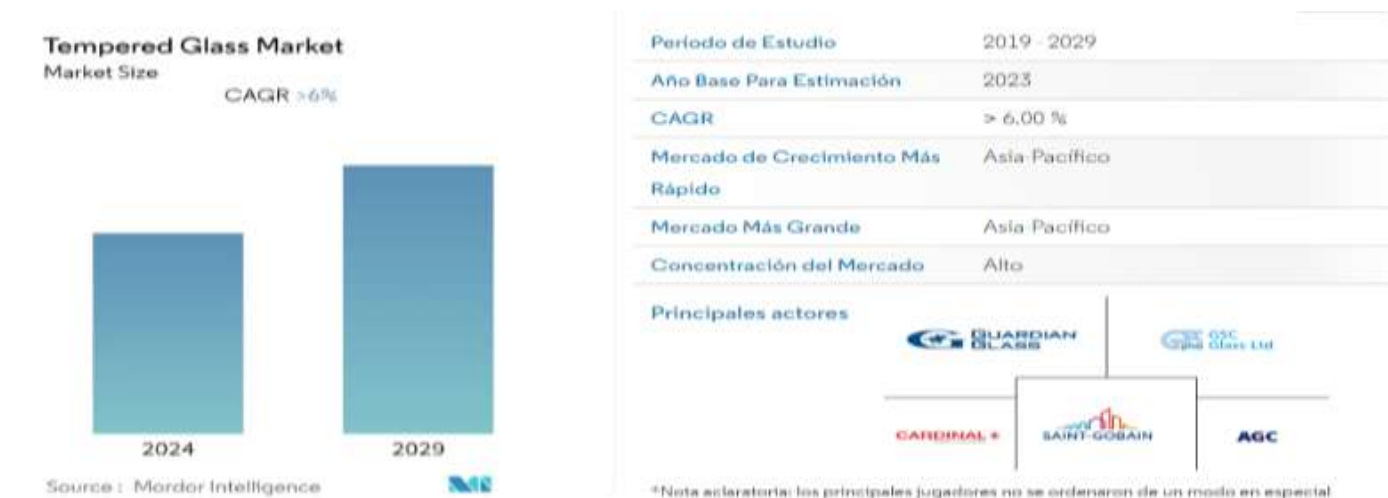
Tempered Glass Market
Market Size
CAGR >6%

2024
2029

Source : Mordor Intelligence

| Periodo de Estudio | 2019 - 2029 |
|---|---|
| Año Base Para Estimación | 2023 |
| CAGR | > 6.00 % |
| Mercado de Crecimiento Más Rápido | Asia Pacífico |
| Mercado Más Grande | Asia Pacífico |
| Concentración del Mercado | Alto |

Principales actores

GUARDIAN GLASS
GSC Glass Ltd
CARDINAL
SAINT-GOBAIN
AGC

*Nota aclaratoria: los principales jugadores no se ordenaron de un modo en especial